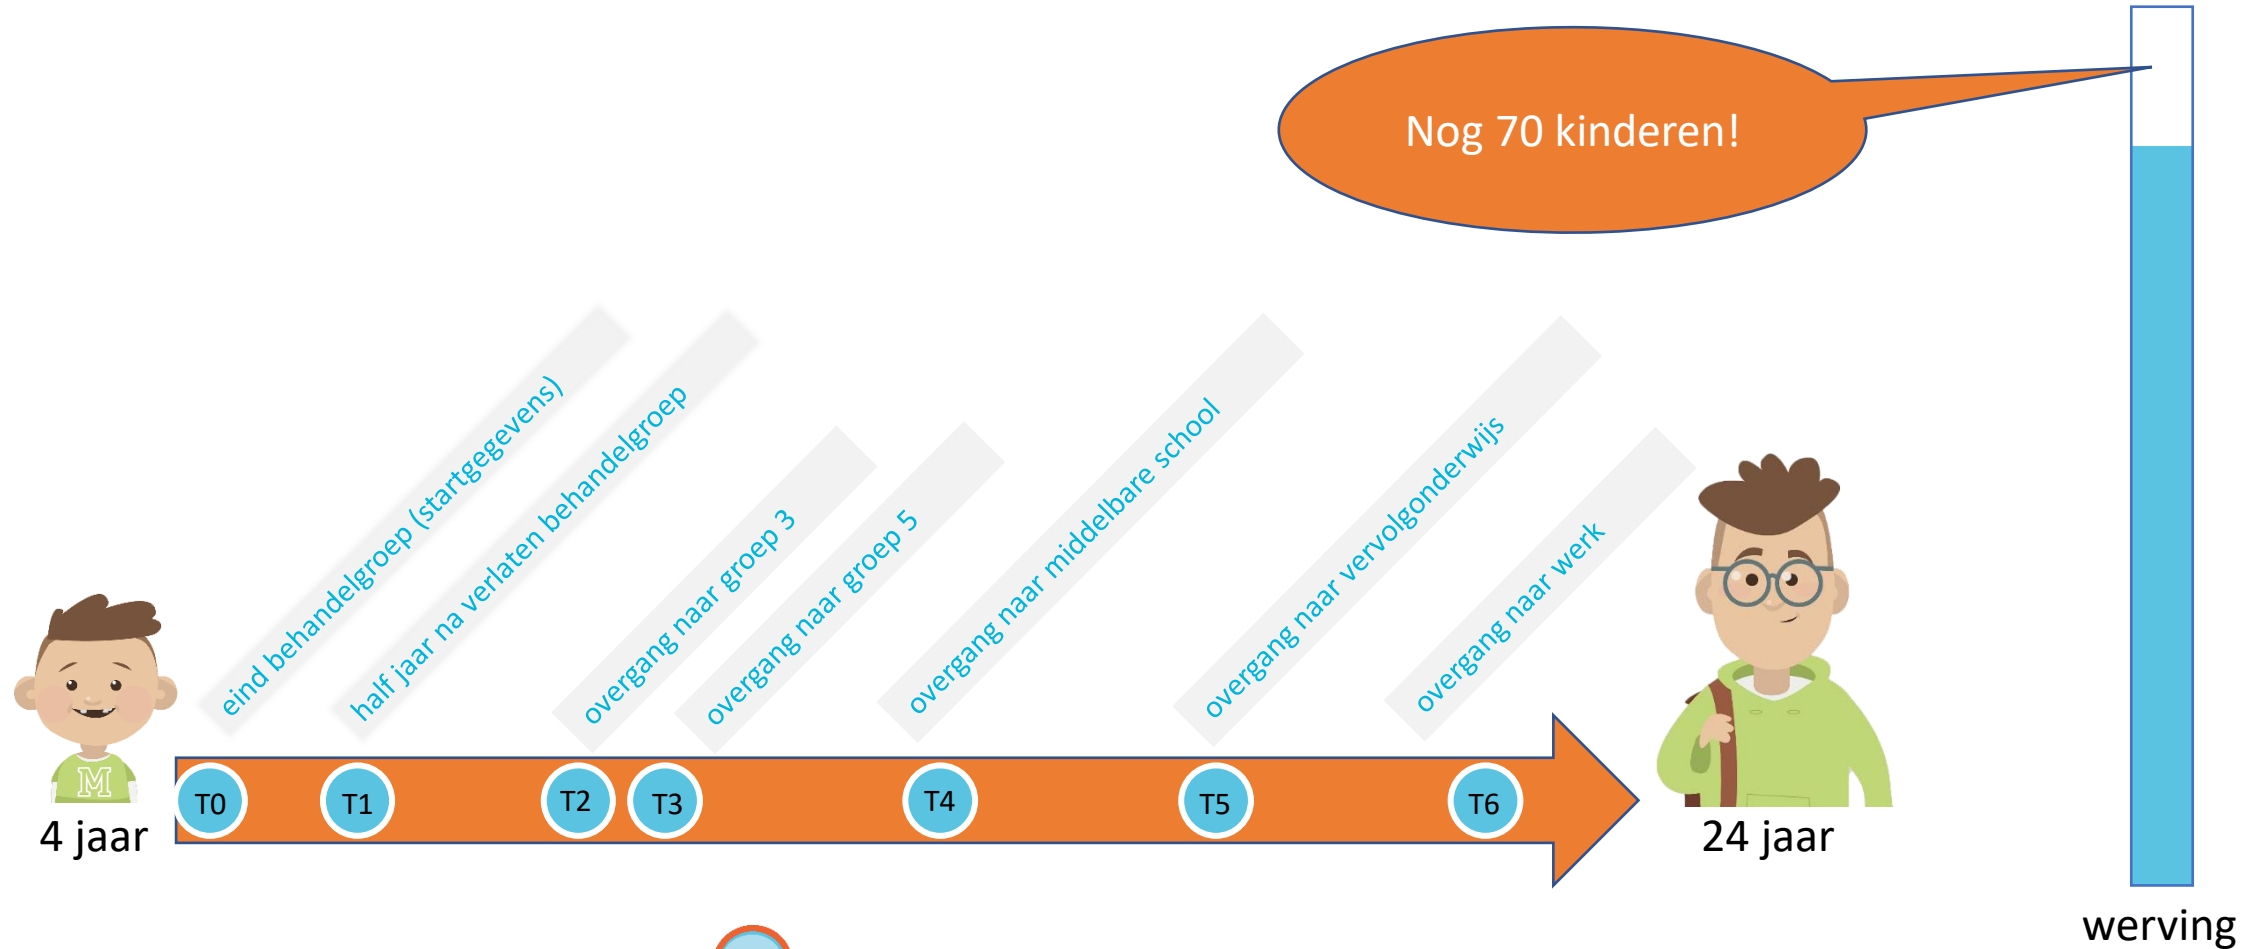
Nog 70 kinderen!

eind behandelgroep (startgegevens)

half jaar na verlaten behandelgroep

overgang naar groep 3

overgang naar groep 5

overgang naar middelbare school

overgang naar vervolgonderwijs

overgang naar werk

M

4 jaar

T0

T1

T2

T3

T4

T5

T6

24 jaar

werving